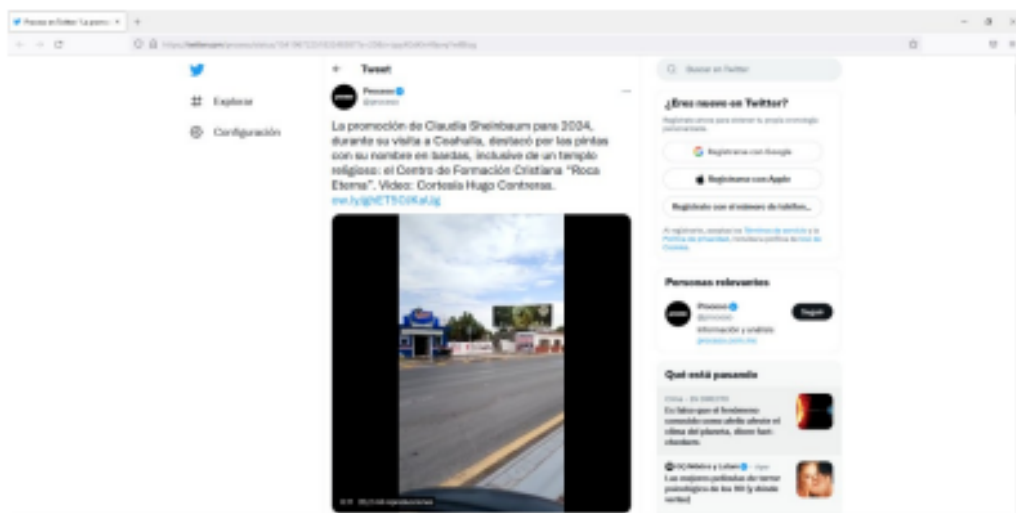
Proceso en Twitter: "La promo... ×

https://twitter.com/proceso/status/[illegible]

Explorar

Configuración

Tweet

Proceso
@proceso

La promoción de Claudia Sheinbaum para 2024, durante su visita a Coahuila, destacó por las pintas con su nombre en bardas, inclusive de un templo religioso: el Centro de Formación Cristiana "Roca Eterna". Video: Cortesía Hugo Contreras. ow.ly/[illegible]

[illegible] reproducciones

Buscar en Twitter

¿Eres nuevo en Twitter?

Regístrate ahora para obtener tu propia cronología personalizada.

Registrarse con Google

Registrarse con Apple

Regístrate con el número de teléfono

Al registrarte, aceptas los Términos de servicio y la Política de privacidad, incluida la política de Uso de Cookies.

Personas relevantes

Proceso
@proceso
Información y análisis
proceso.com.mx

Seguir

Qué está pasando

Ciencia · EN DIRECTO
Es falso que el fenómeno conocido como niño afecte el clima del planeta, dicen fact-checkers

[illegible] México y Latam · Hace
Las mejores películas de terror psicológico de los 90 (y dónde verlas)